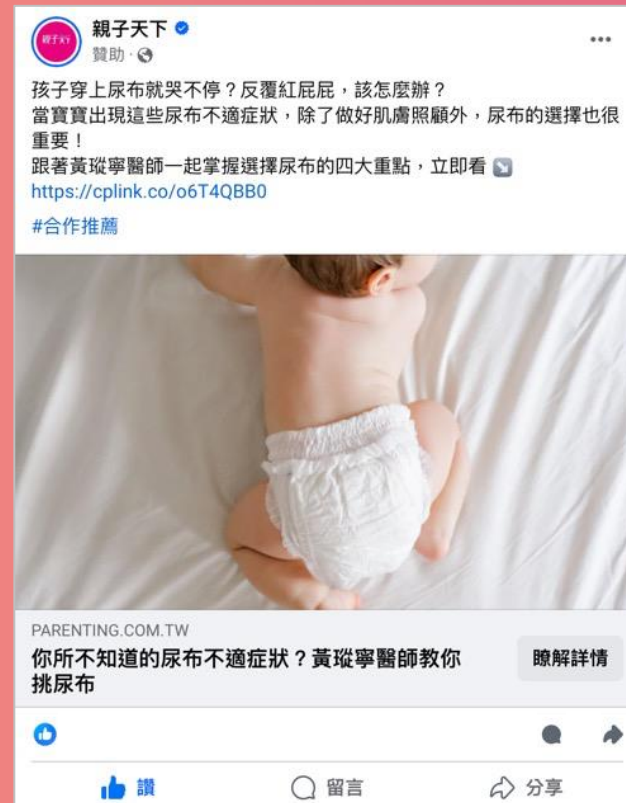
親子天下
贊助 ·

孩子穿上尿布就哭不停？反覆紅屁屁，該怎麼辦？
當寶寶出現這些尿布不適症狀，除了做好肌膚照顧外，尿布的選擇也很重要！
跟著黃瑽寧醫師一起掌握選擇尿布的四大重點，立即看
https://cplink.co/o6T4QBB0
#合作推薦

PARENTING.COM.TW
你所不知道的尿布不適症狀？黃瑽寧醫師教你挑尿布
瞭解詳情

讚
留言
分享